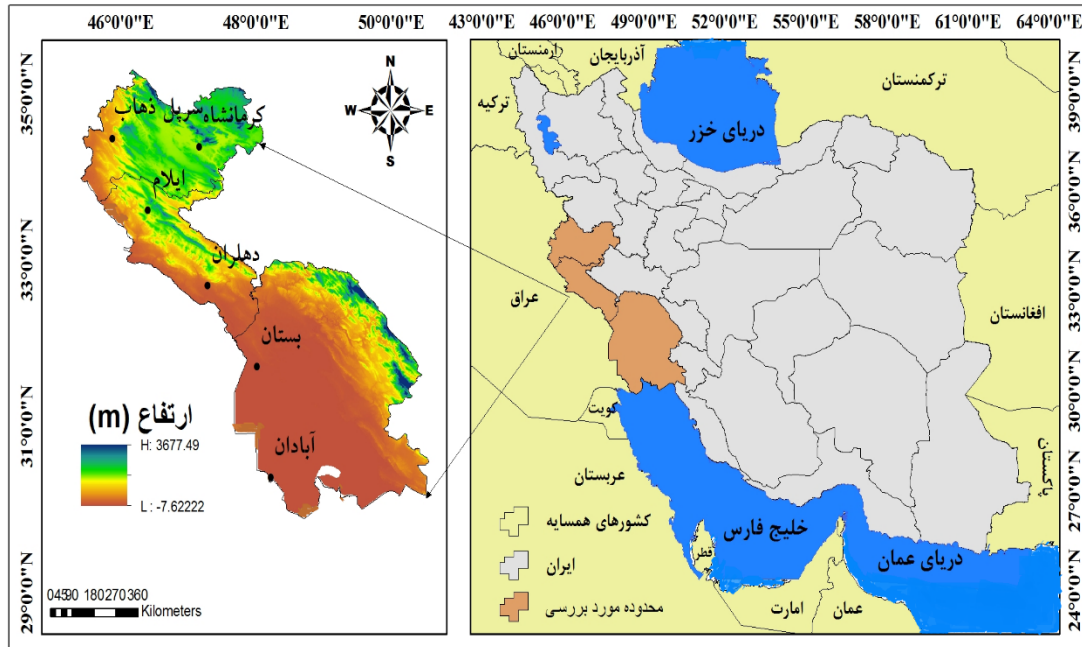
46°0'0"E 48°0'0"E 50°0'0"E

35°0'0"N 33°0'0"N 31°0'0"N 29°0'0"N

N
W E
S

کرمانشاه
سرپل ذهاب
ایلام
دهلران
بستان
آبادان

ارتفاع (m)
H: 3677.49
L: -7.62222

0 45 90 180 270 360
Kilometers

43°0'0"E 46°0'0"E 49°0'0"E 52°0'0"E 55°0'0"E 58°0'0"E 61°0'0"E 64°0'0"E

39°0'0"N 36°0'0"N 33°0'0"N 30°0'0"N 27°0'0"N 24°0'0"N

ارمنستان
آذربایجان
ترکیه
دریای خزر
ترکمنستان
عراق
افغانستان
کویت
پاکستان
عربستان
خلیج فارس
قطر
دریای عمان
امارت
عمان

کشورهای همسایه
ایران
محدوده مورد بررسی